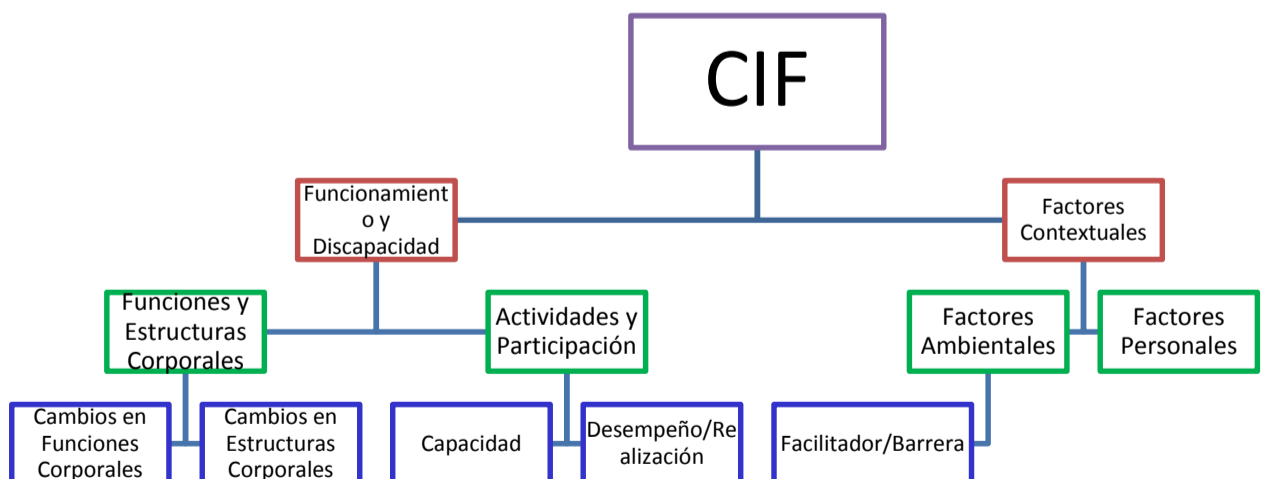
CIF

Funcionamient o y Discapacidad

Factores Contextuales

Funciones y Estructuras Corporales

Actividades y Participación

Factores Ambientales

Factores Personales

Cambios en Funciones Corporales

Cambios en Estructuras Corporales

Capacidad

Desempeño/Re alización

Facilitador/Barrera